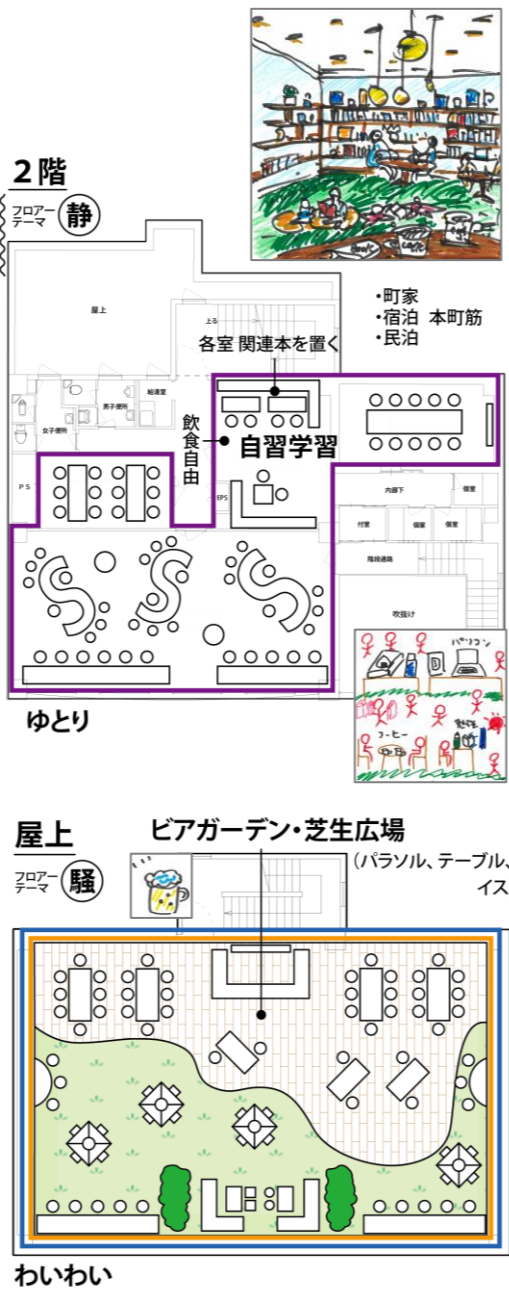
2階
フロアーテーマ 静

屋上
上る
各室 関連本を置く
・町家
・宿泊 本町筋
・民泊
給湯室
男子便所
女子便所
飲食自由
自習学習
PS
EPS
内廊下
個室
付室
個室
個室
階段通路
吹抜け
パーソコン
コーヒー
ゆとり

屋上
フロアーテーマ 騒
ビアガーデン・芝生広場
(パラソル、テーブル、イス
わいわい